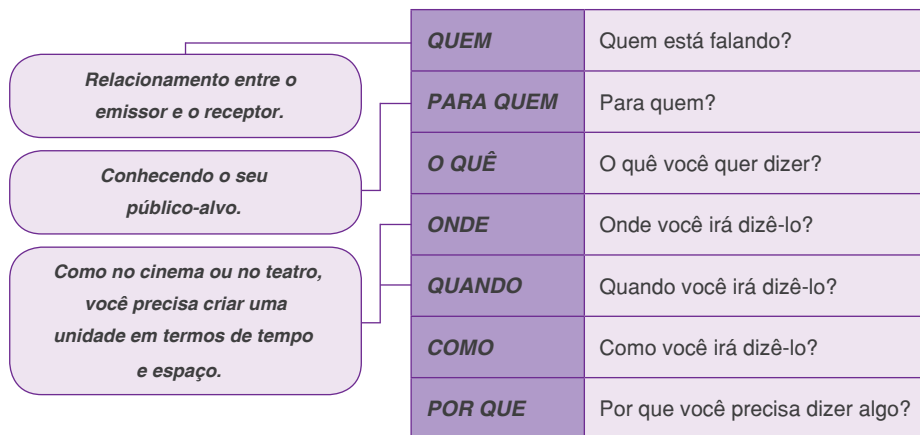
Relacionamento entre o emissor e o receptor.

Conhecendo o seu público-alvo.

Como no cinema ou no teatro, você precisa criar uma unidade em termos de tempo e espaço.

| QUEM | Quem está falando? |
|---|---|
| PARA QUEM | Para quem? |
| O QUÊ | O quê você quer dizer? |
| ONDE | Onde você irá dizê-lo? |
| QUANDO | Quando você irá dizê-lo? |
| COMO | Como você irá dizê-lo? |
| POR QUE | Por que você precisa dizer algo? |